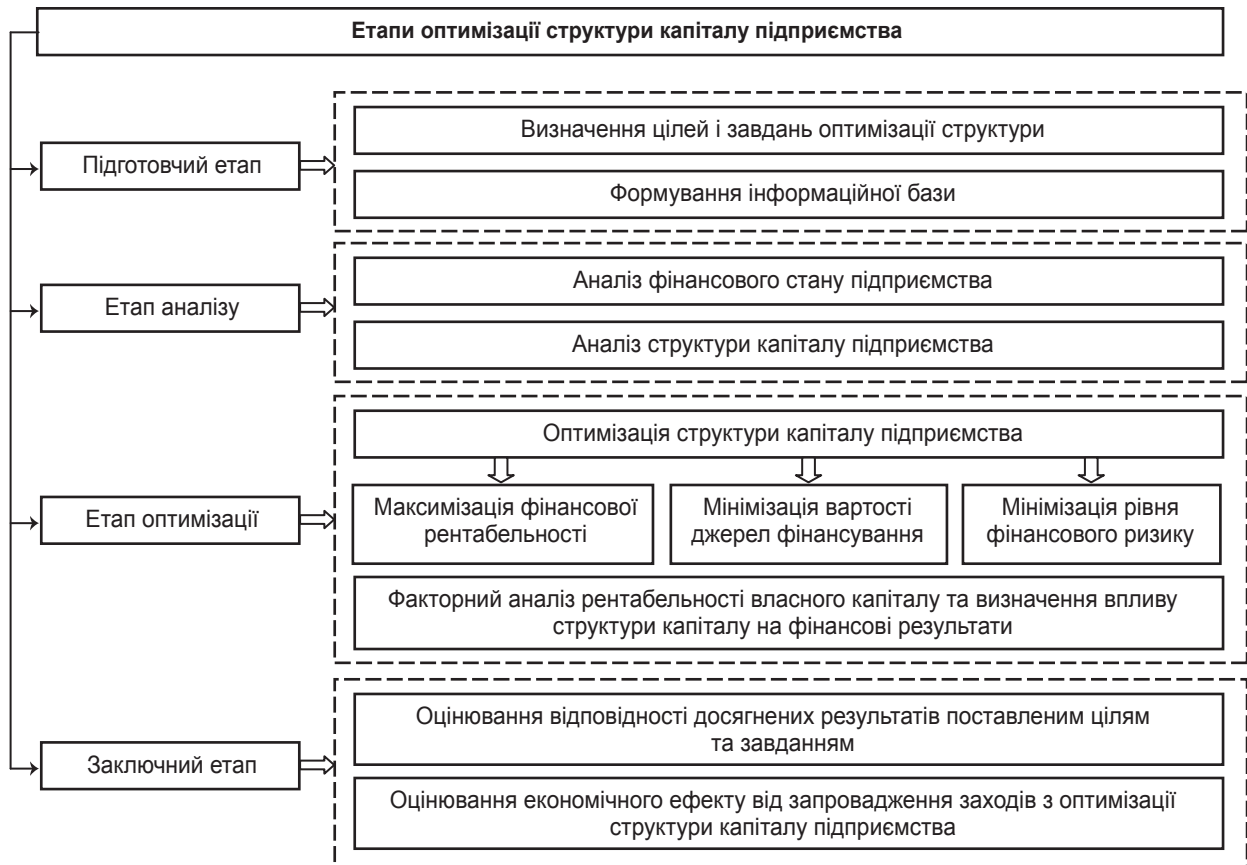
Етапи оптимізації структури капіталу підприємства

Підготовчий етап

Визначення цілей і завдань оптимізації структури

Формування інформаційної бази

Етап аналізу

Аналіз фінансового стану підприємства

Аналіз структури капіталу підприємства

Етап оптимізації

Оптимізація структури капіталу підприємства

Максимізація фінансової рентабельності

Мінімізація вартості джерел фінансування

Мінімізація рівня фінансового ризику

Факторний аналіз рентабельності власного капіталу та визначення впливу структури капіталу на фінансові результати

Заключний етап

Оцінювання відповідності досягнених результатів поставленим цілям та завданням

Оцінювання економічного ефекту від запровадження заходів з оптимізації структури капіталу підприємства